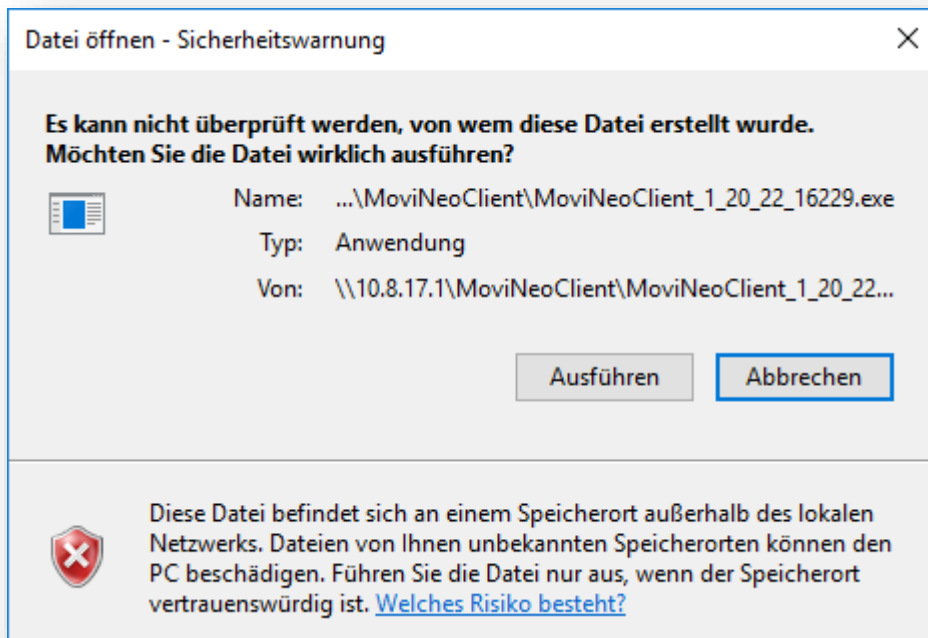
Datei öffnen - Sicherheitswarnung

Es kann nicht überprüft werden, von wem diese Datei erstellt wurde. Möchten Sie die Datei wirklich ausführen?

Name: ...\MoviNeoClient\MoviNeoClient_1_20_22_16229.exe

Typ: Anwendung

Von: \\10.8.17.1\MoviNeoClient\MoviNeoClient_1_20_22...

Ausführen

Abbrechen

Diese Datei befindet sich an einem Speicherort außerhalb des lokalen Netzwerks. Dateien von Ihnen unbekannten Speicherorten können den PC beschädigen. Führen Sie die Datei nur aus, wenn der Speicherort vertrauenswürdig ist. Welches Risiko besteht?